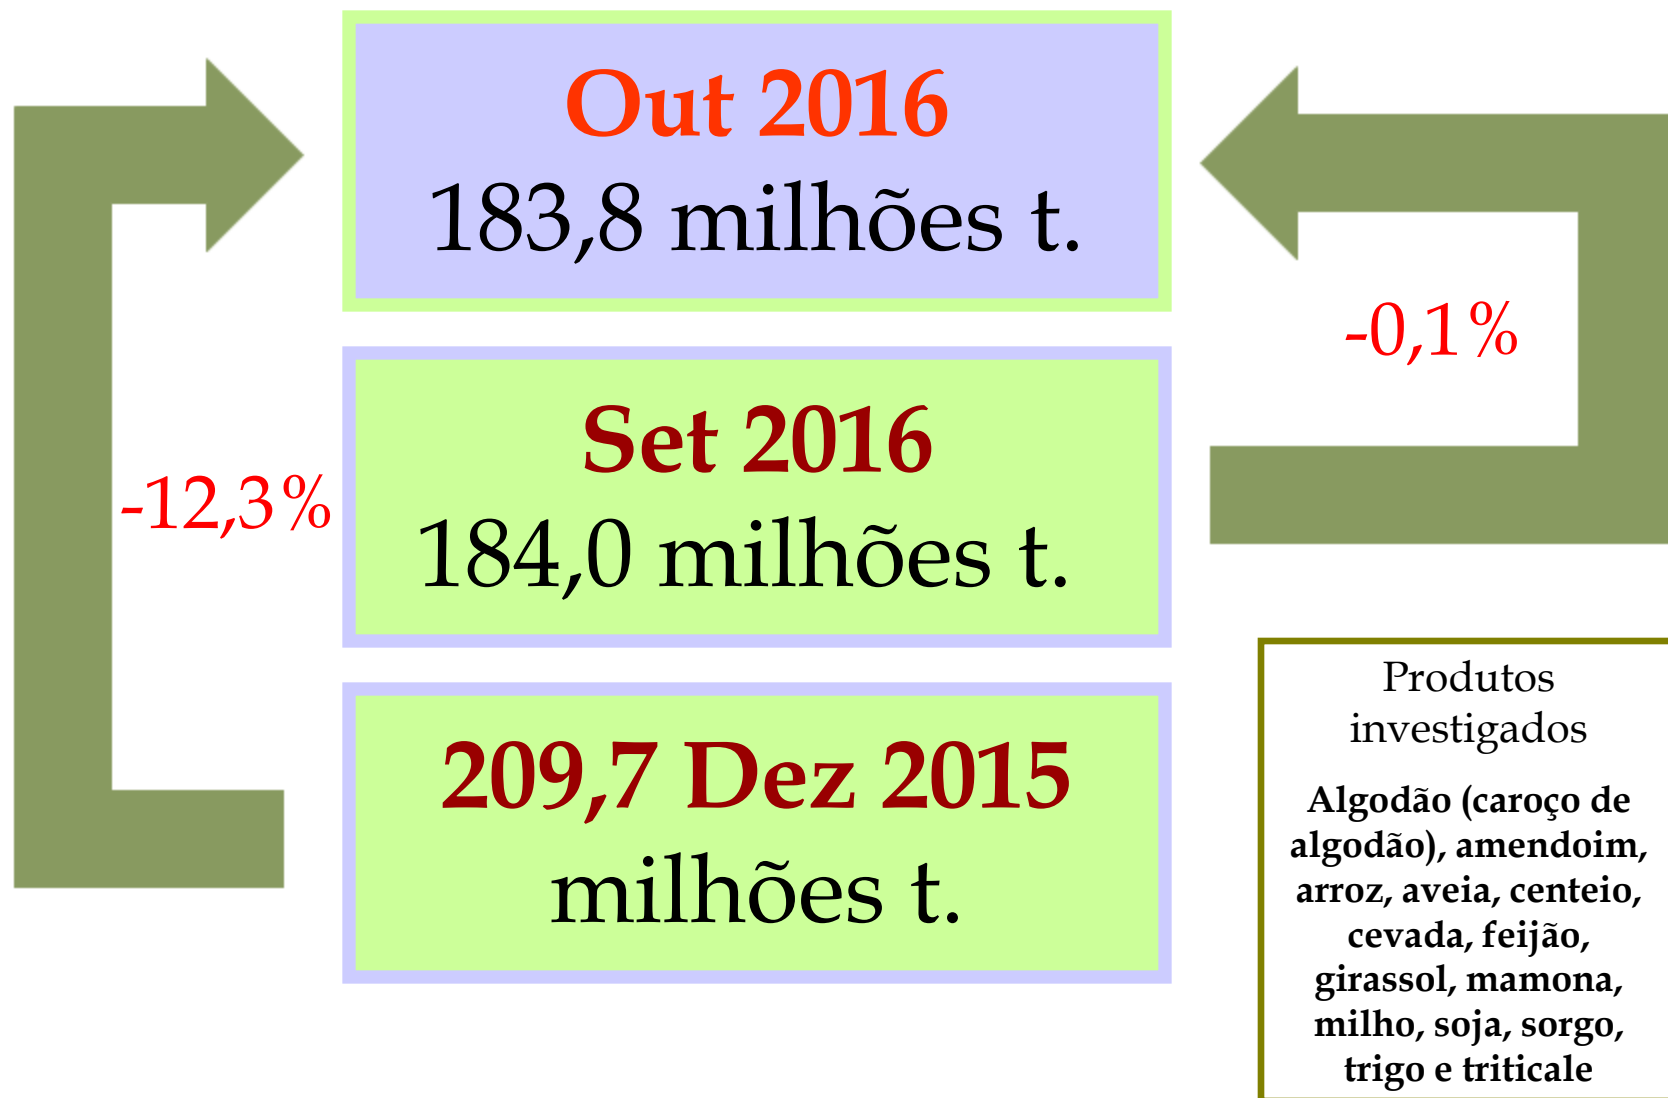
Out 2016
183,8 milhões t.

-0,1%

Set 2016
184,0 milhões t.

-12,3%

209,7 Dez 2015
milhões t.

Produtos investigados

Algodão (caroço de algodão), amendoim, arroz, aveia, centeio, cevada, feijão, girassol, mamona, milho, soja, sorgo, trigo e triticale